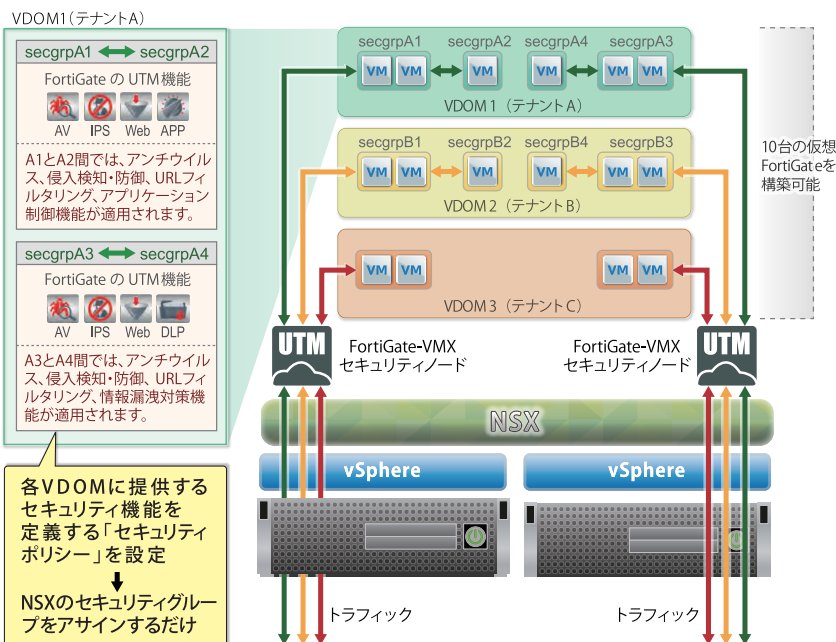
VDOM1（テナントA）

secgrpA1 secgrpA2

FortiGate の UTM 機能

AV IPS Web APP

A1とA2間では、アンチウイルス、侵入検知・防御、URLフィルタリング、アプリケーション制御機能が適用されます。

secgrpA3 secgrpA4

FortiGate の UTM 機能

AV IPS Web DLP

A3とA4間では、アンチウイルス、侵入検知・防御、URLフィルタリング、情報漏洩対策機能が適用されます。

各VDOMに提供するセキュリティ機能を定義する「セキュリティポリシー」を設定

NSXのセキュリティグループをアサインするだけ

secgrpA1 secgrpA2 secgrpA4 secgrpA3

VM VM VM VM VM VM

VDOM 1（テナントA）

secgrpB1 secgrpB2 secgrpB4 secgrpB3

VM VM VM VM VM VM

VDOM 2（テナントB）

VM VM VM VM

VDOM 3（テナントC）

10台の仮想FortiGateを構築可能

UTM

FortiGate-VMX セキュリティノード

UTM

FortiGate-VMX セキュリティノード

NSX

vSphere

vSphere

トラフィック

トラフィック